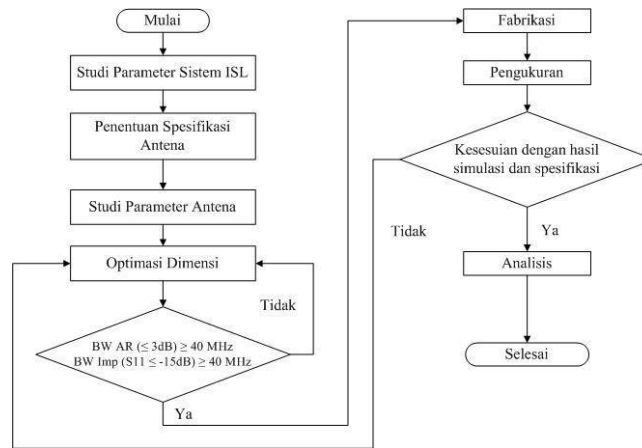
Mulai

Studi Parameter Sistem ISL

Penentuan Spesifikasi Antena

Studi Parameter Antena

Optimasi Dimensi

Tidak

BW AR ($\leq$ 3dB) $\geq$ 40 MHz
BW Imp (S11 $\leq$ -15dB) $\geq$ 40 MHz

Ya

Fabrikasi

Pengukuran

Kesesuaian dengan hasil simulasi dan spesifikasi

Tidak

Ya

Analisis

Selesai